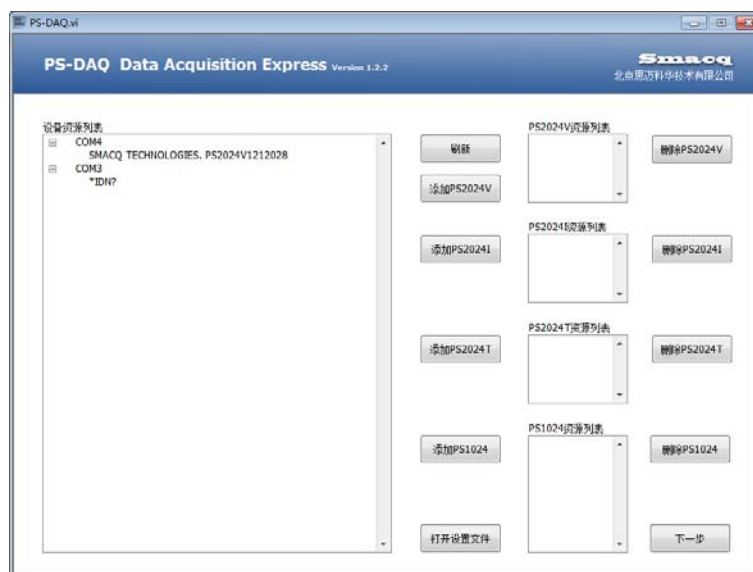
PS-DAQ.vi

PS-DAQ Data Acquisition Express Version 1.2.2

Smacq
北京思迈科华技术有限公司

设备资源列表
COM4
SMACQ TECHNOLOGIES, PS2024V1212028
COM3
*IDN?

刷新
添加PS2024V
PS2024V资源列表
删除PS2024V

添加PS2024I
PS2024I资源列表
删除PS2024I

添加PS2024T
PS2024T资源列表
删除PS2024T

添加PS1024
PS1024资源列表
删除PS1024

打开设置文件
下一步